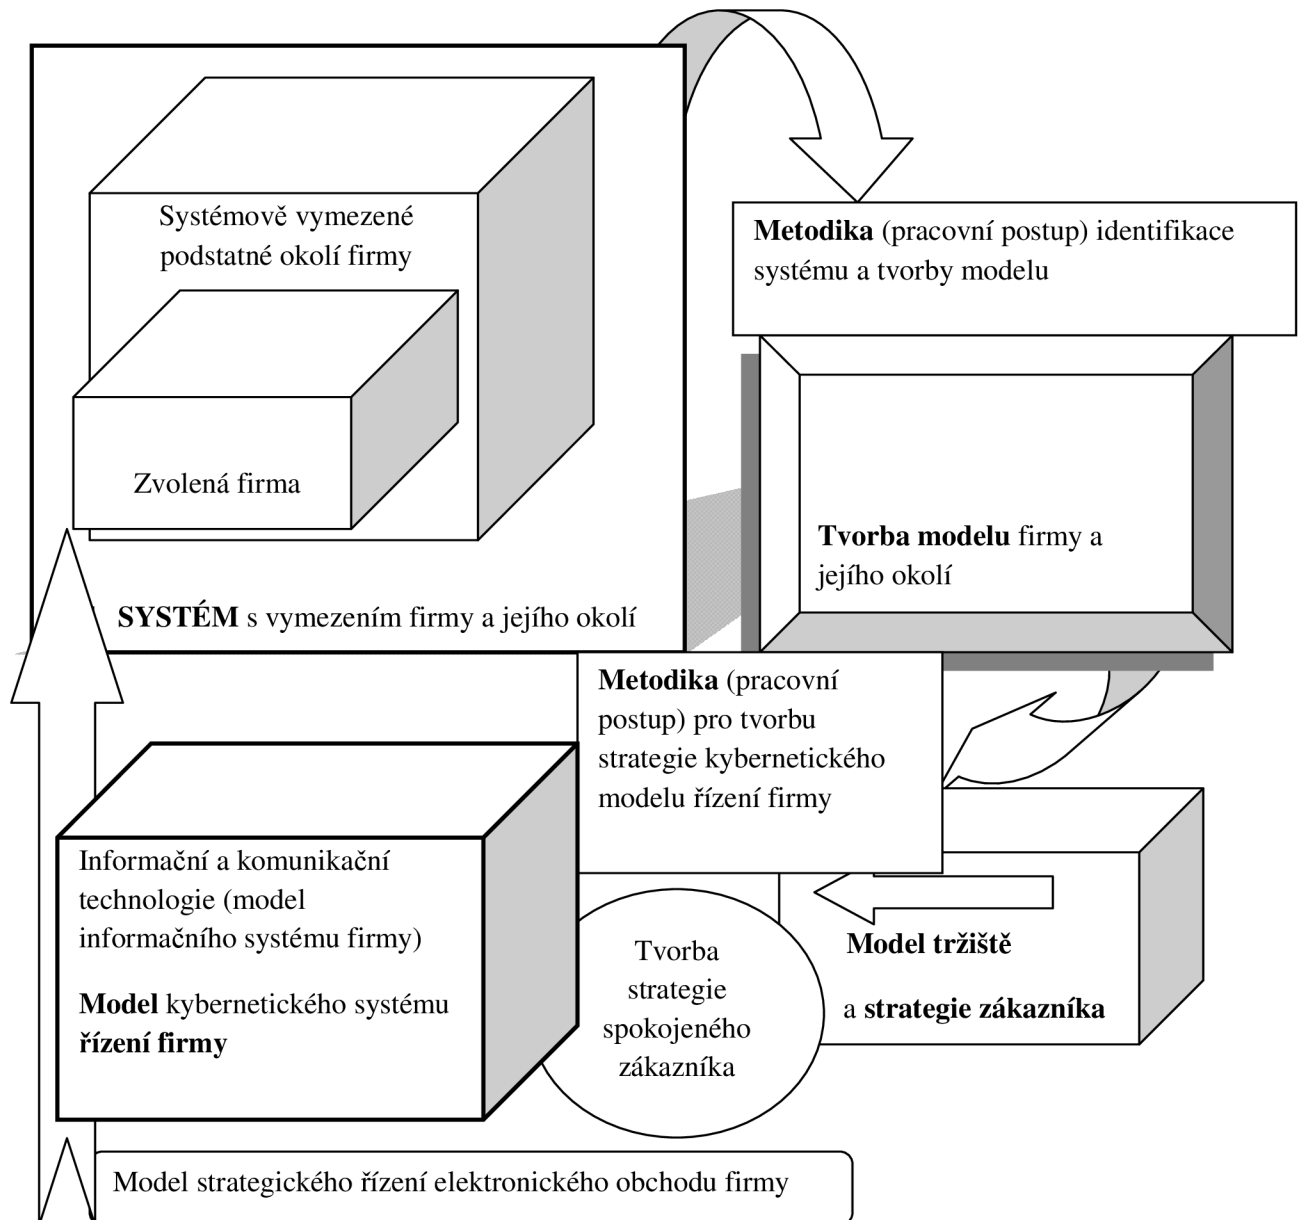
Systémově vymezené podstatné okolí firmy

Zvolená firma

SYSTÉM s vymezením firmy a jejího okolí

Metodika (pracovní postup) identifikace systému a tvorby modelu

Tvorba modelu firmy a jejího okolí

Metodika (pracovní postup) pro tvorbu strategie kybernetického modelu řízení firmy

Informační a komunikační technologie (model informačního systému firmy)

Model kybernetického systému řízení firmy

Tvorba strategie spokojeného zákazníka

Model tržiště

a strategie zákazníka

Model strategického řízení elektronického obchodu firmy